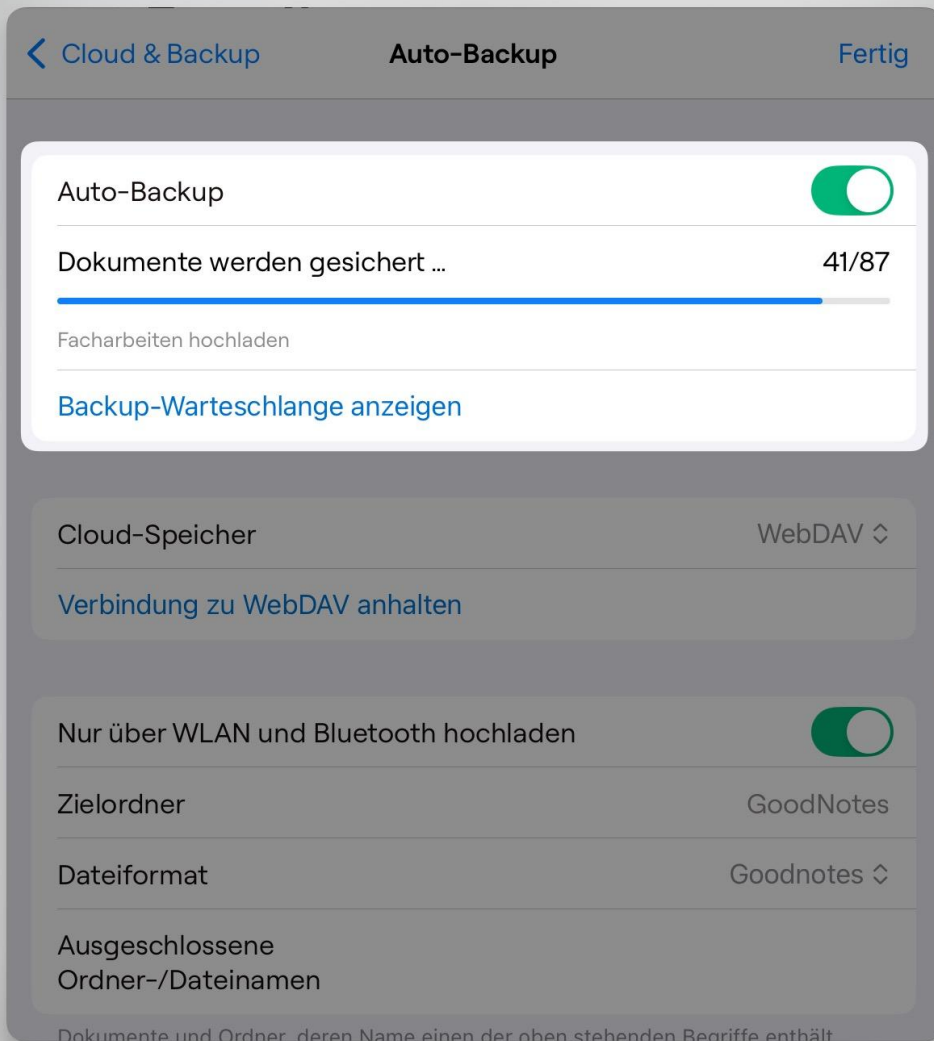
Cloud & Backup
Auto-Backup
Fertig

Auto-Backup

Dokumente werden gesichert …
41/87

Facharbeiten hochladen

Backup-Warteschlange anzeigen

Cloud-Speicher
WebDAV

Verbindung zu WebDAV anhalten

Nur über WLAN und Bluetooth hochladen

Zielordner
GoodNotes

Dateiformat
Goodnotes

Ausgeschlossene Ordner-/Dateinamen

Dokumente und Ordner, deren Name einen der oben stehenden Begriffe enthält